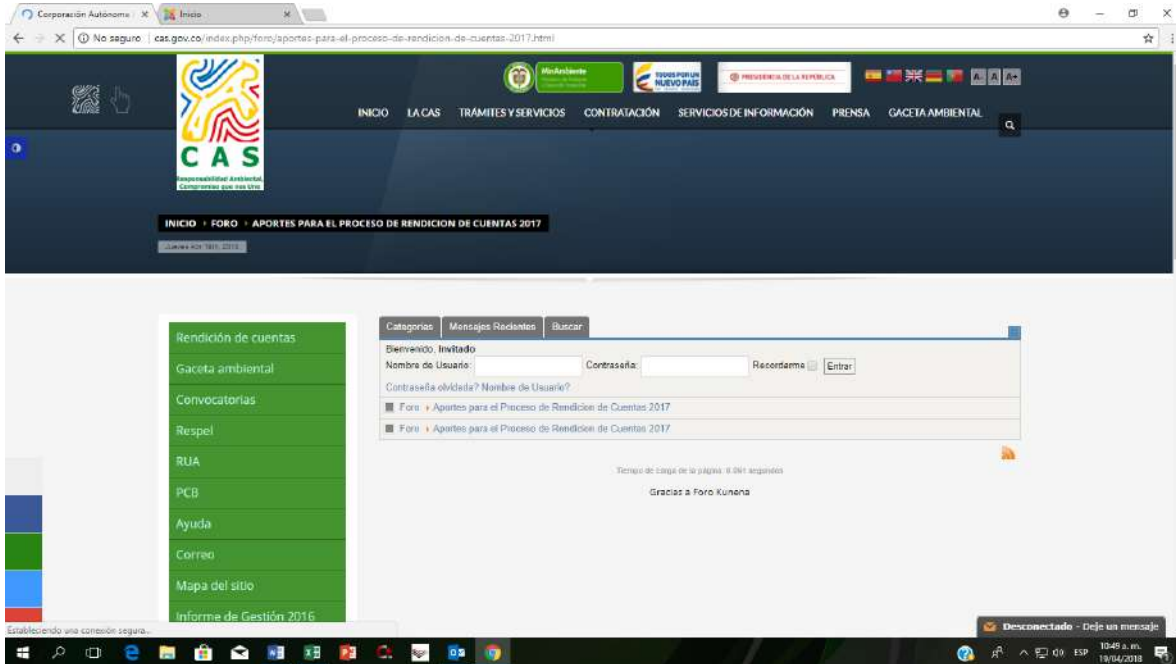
Corporación Autónoma | ×  Inicio ×

No seguro | cas.gov.co/index.php/foro/aportes-para-el-proceso-de-rendicion-de-cuentas-2017.html

MinAmbiente
TODOS POR UN NUEVO PAÍS
PRESIDENCIA DE LA REPÚBLICA
A- A A+

INICIO LA CAS TRÁMITES Y SERVICIOS CONTRATACIÓN SERVICIOS DE INFORMACIÓN PRENSA GACETA AMBIENTAL

C A S
Responsabilidad Ambiental, Compromiso que nos Une

INICIO › FORO › APORTES PARA EL PROCESO DE RENDICION DE CUENTAS 2017

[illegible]

Rendición de cuentas
Gaceta ambiental
Convocatorias
Respel
RUA
PCB
Ayuda
Correo
Mapa del sitio
Informe de Gestión 2016

Categorías | Mensajes Recientes | Buscar

Bienvenido, Invitado
Nombre de Usuario: Contraseña: Recordarme Entrar
Contraseña olvidada? Nombre de Usuario?
Foro › Aportes para el Proceso de Rendicion de Cuentas 2017
Foro › Aportes para el Proceso de Rendicion de Cuentas 2017

Tiempo de carga de la página: 0.091 segundos

Gracias a Foro Kunena

Estableciendo una conexión segura...

Desconectado - Deje un mensaje

ESP 10:49 a. m. 19/04/2018